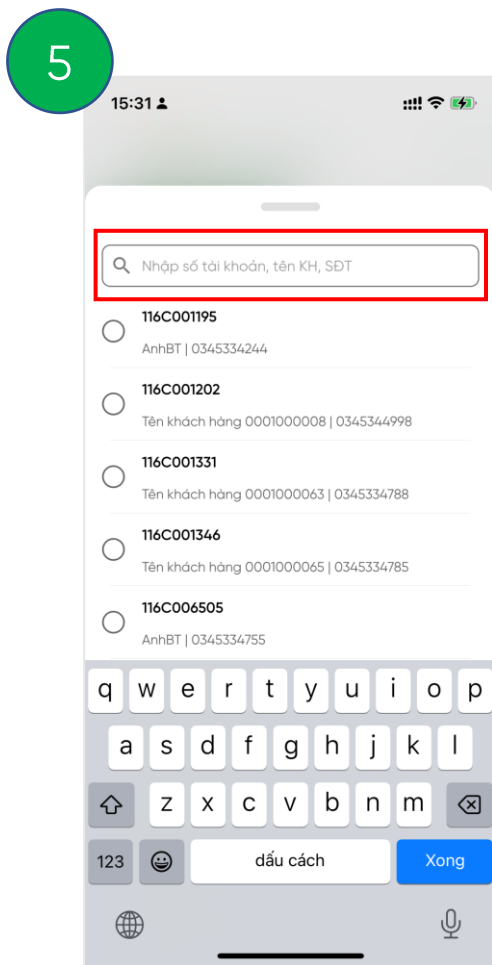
5

15:31

Nhập số tài khoản, tên KH, SĐT

116C001195
AnhBT | 0345334244

116C001202
Tên khách hàng 0001000008 | 0345344998

116C001331
Tên khách hàng 0001000063 | 0345334788

116C001346
Tên khách hàng 0001000065 | 0345334785

116C006505
AnhBT | 0345334755

q w e r t y u i o p
a s d f g h j k l
z x c v b n m
123 dấu cách Xong